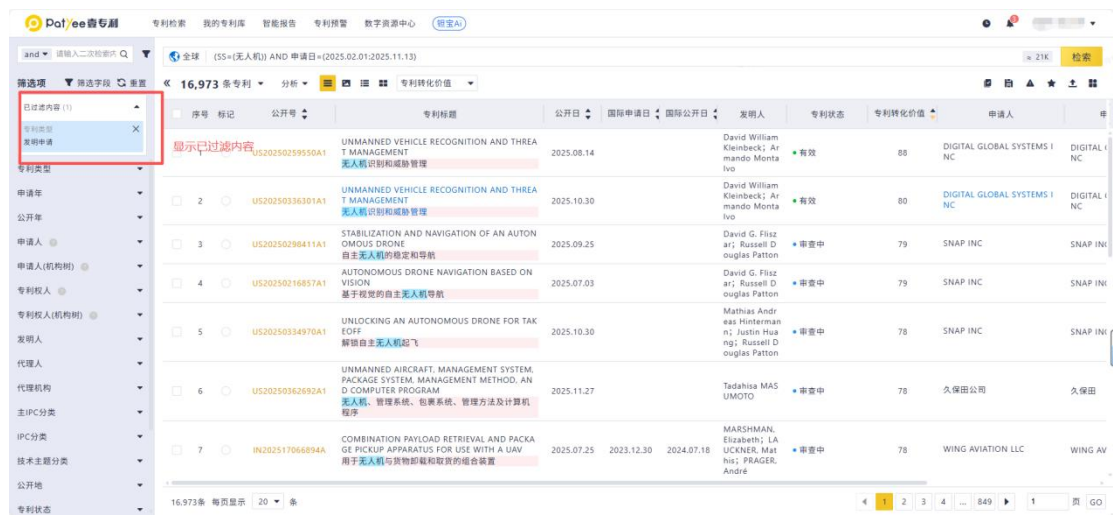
Patyee壹专利 专利检索 我的专利库 智能报告 专利预警 数字资源中心 智宝Ai

and 请输入二次检索式 全球 (SS=(无人机)) AND 申请日=(2025.02.01:2025.11.13) ≈ 21K 检索

筛选项 筛选字段 重置 « 16,973 条专利 分析 专利转化价值

已过滤内容 (1)
专利类型
发明申请
显示已过滤内容

专利类型
申请年
公开年
申请人
申请人(机构树)
专利权人
专利权人(机构树)
发明人
代理人
代理机构
主IPC分类
IPC分类
技术主题分类
公开地
专利状态

| 序号 | 标记 | 公开号 | 专利标题 | 公开日 | 国际申请日 | 国际公开日 | 发明人 | 专利状态 | 专利转化价值 | 申请人 | 申 |
|---|---|---|---|---|---|---|---|---|---|---|---|
| 1 | | US20250259550A1 | UNMANNED VEHICLE RECOGNITION AND THREAT MANAGEMENT 无人机识别和威胁管理 | 2025.08.14 | | | David William Kleinbeck; Armando Montalvo | 有效 | 88 | DIGITAL GLOBAL SYSTEMS INC | DIGITAL NC |
| 2 | | US20250336301A1 | UNMANNED VEHICLE RECOGNITION AND THREAT MANAGEMENT 无人机识别和威胁管理 | 2025.10.30 | | | David William Kleinbeck; Armando Montalvo | 有效 | 80 | DIGITAL GLOBAL SYSTEMS INC | DIGITAL NC |
| 3 | | US20250298411A1 | STABILIZATION AND NAVIGATION OF AN AUTONOMOUS DRONE 自主无人机的稳定和导航 | 2025.09.25 | | | David G. Fliszar; Russell Douglas Patton | 审查中 | 79 | SNAP INC | SNAP IN |
| 4 | | US20250216857A1 | AUTONOMOUS DRONE NAVIGATION BASED ON VISION 基于视觉的自主无人机导航 | 2025.07.03 | | | David G. Fliszar; Russell Douglas Patton | 审查中 | 79 | SNAP INC | SNAP IN |
| 5 | | US20250334970A1 | UNLOCKING AN AUTONOMOUS DRONE FOR TAKEOFF 解锁自主无人机起飞 | 2025.10.30 | | | Mathias Andreas Hinterman n; Justin Huang; Russell Douglas Patton | 审查中 | 78 | SNAP INC | SNAP IN |
| 6 | | US20250362692A1 | UNMANNED AIRCRAFT, MANAGEMENT SYSTEM, PACKAGE SYSTEM, MANAGEMENT METHOD, AND COMPUTER PROGRAM 无人机、管理系统、包裹系统、管理方法及计算机程序 | 2025.11.27 | | | Tadahisa MASUMOTO | 审查中 | 78 | 久保田公司 | 久保田 |
| 7 | | IN202517066894A | COMBINATION PAYLOAD RETRIEVAL AND PACKAGE PICKUP APPARATUS FOR USE WITH A UAV 用于无人机与货物卸载和取货的组合装置 | 2025.07.25 | 2023.12.30 | 2024.07.18 | MARSHMAN, Elizabeth; LAUCKNER, Matthis; PRAGER, André | 审查中 | 78 | WING AVIATION LLC | WING AV |

16,973条 每页显示 20 条 1 2 3 4 ... 849 1 页 GO